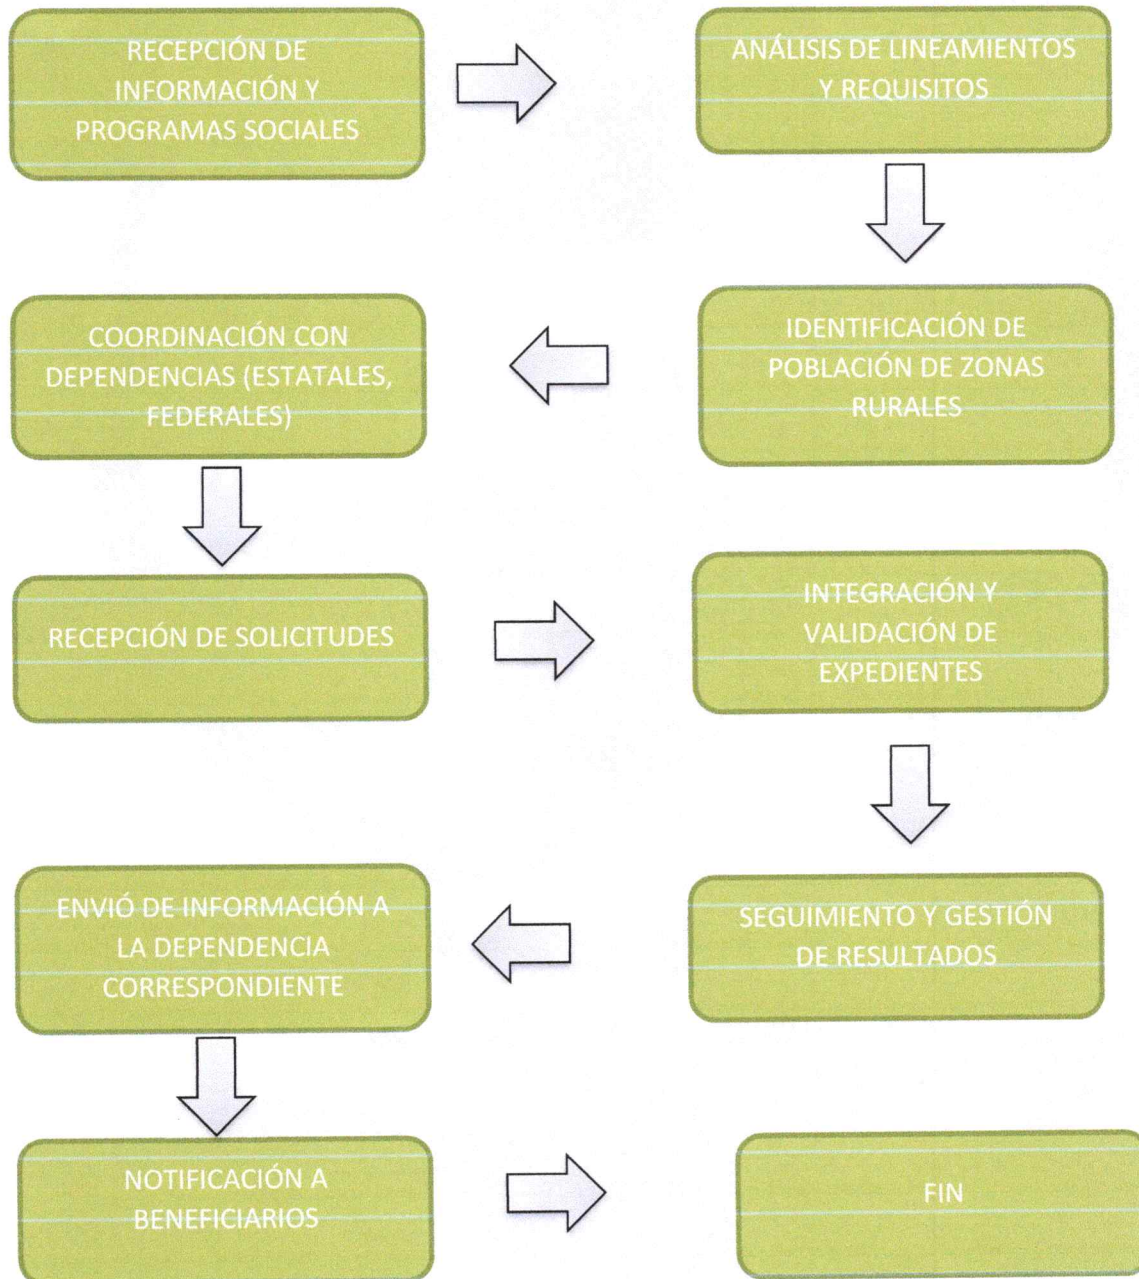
RECEPCIÓN DE INFORMACIÓN Y PROGRAMAS SOCIALES

ANÁLISIS DE LINEAMIENTOS Y REQUISITOS

IDENTIFICACIÓN DE POBLACIÓN DE ZONAS RURALES

COORDINACIÓN CON DEPENDENCIAS (ESTATALES, FEDERALES)

RECEPCIÓN DE SOLICITUDES

INTEGRACIÓN Y VALIDACIÓN DE EXPEDIENTES

SEGUIMIENTO Y GESTIÓN DE RESULTADOS

ENVIÓ DE INFORMACIÓN A LA DEPENDENCIA CORRESPONDIENTE

NOTIFICACIÓN A BENEFICIARIOS

FIN